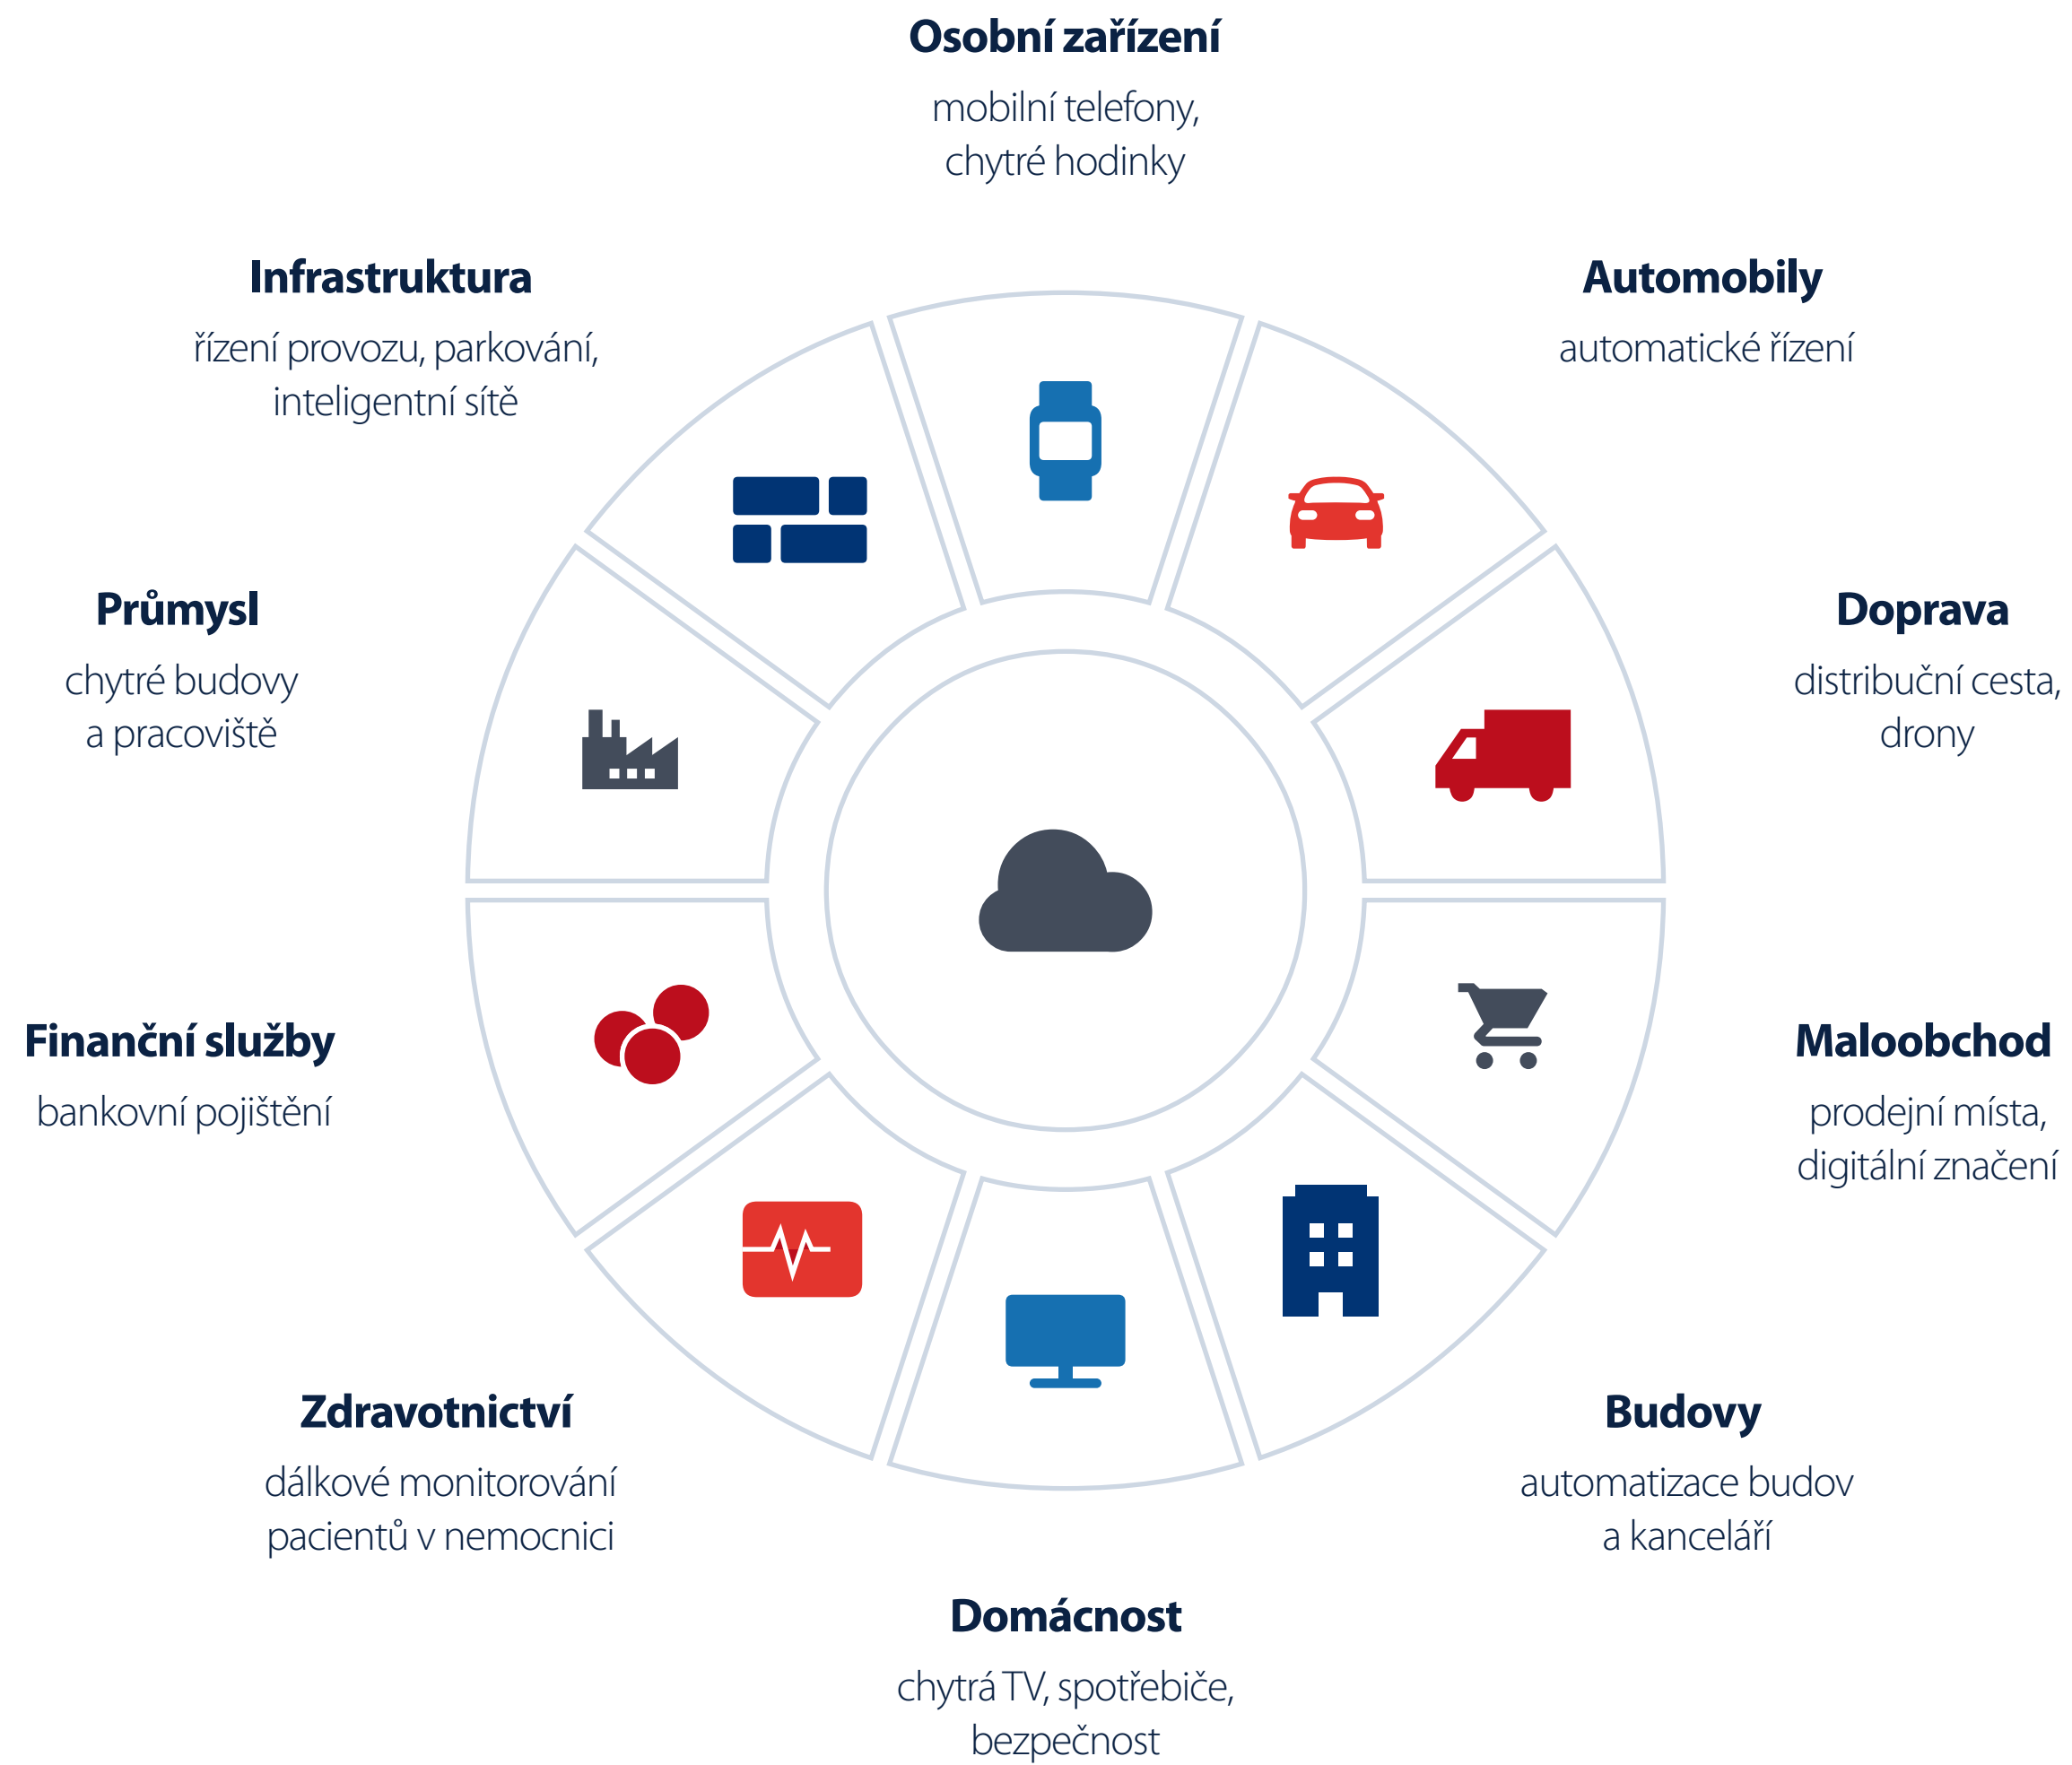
Osobní zařízení
mobilní telefony, chytré hodinky

Infrastruktura
řízení provozu, parkování, inteligentní sítě

Automobily
automatické řízení

Průmysl
chytré budovy a pracoviště

Doprava
distribuční cesta, drony

Finanční služby
bankovní pojištění

Maloobchod
prodejní místa, digitální značení

Zdravotnictví
dálkové monitorování pacientů v nemocnici

Budovy
automatizace budov a kanceláří

Domácnost
chytrá TV, spotřebiče, bezpečnost